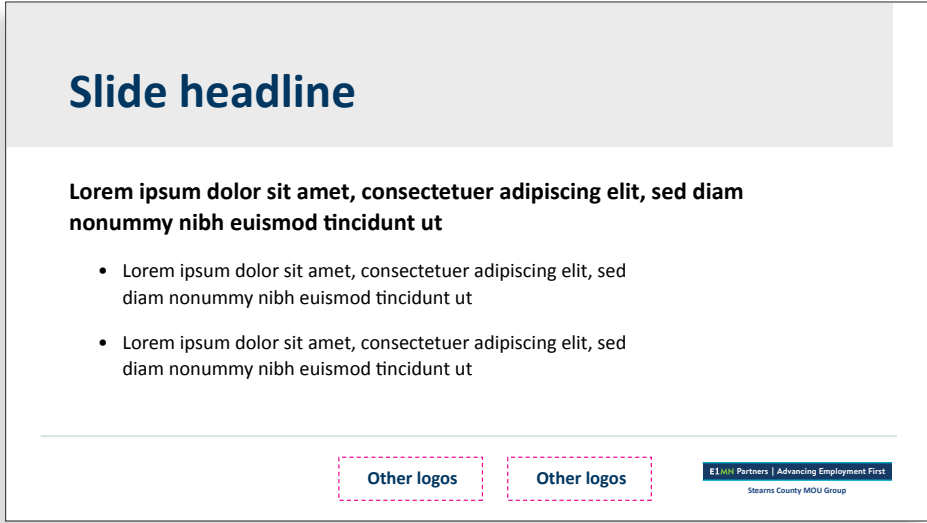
Slide headline

Lorem ipsum dolor sit amet, consectetuer adipiscing elit, sed diam nonummy nibh euismod tincidunt ut

- Lorem ipsum dolor sit amet, consectetuer adipiscing elit, sed diam nonummy nibh euismod tincidunt ut
- Lorem ipsum dolor sit amet, consectetuer adipiscing elit, sed diam nonummy nibh euismod tincidunt ut

Other logos

Other logos

E1MN Partners | Advancing Employment First

Stearns County MOU Group